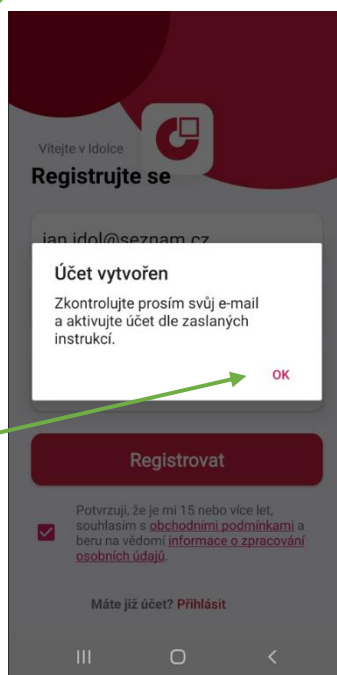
Vítejte v Idolce
Registrujte se

jan.idol@seznam.cz

Účet vytvořen

Zkontrolujte prosím svůj e-mail a aktivujte účet dle zaslaných instrukcí.

OK

Registrovat

Potvrzuji, že je mi 15 nebo více let, souhlasím s obchodními podmínkami a beru na vědomí informace o zpracování osobních údajů.

Máte již účet? Přihlásit